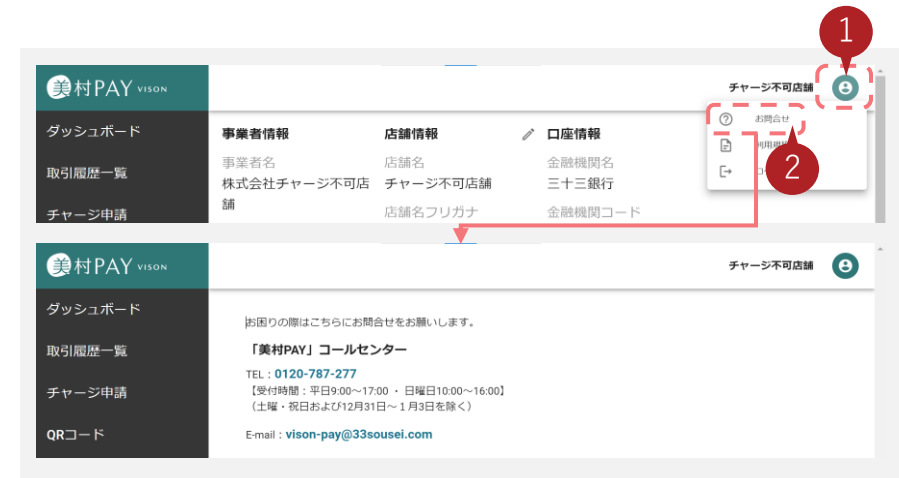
美村PAY VISON

チャージ不可店舗

1

ダッシュボード

取引履歴一覧

チャージ申請

事業者情報

事業者名
株式会社チャージ不可店舗

店舗情報

店舗名
チャージ不可店舗

店舗名フリガナ

口座情報

金融機関名
三十三銀行

金融機関コード

お問合せ

利用規約

ログアウト

2

美村PAY VISON

チャージ不可店舗

ダッシュボード

取引履歴一覧

チャージ申請

QRコード

お困りの際はこちらにお問合せをお願いします。

「美村PAY」コールセンター

TEL：0120-787-277
【受付時間：平日9:00～17:00 ・ 日曜日10:00～16:00】
（土曜・祝日および12月31日～１月3日を除く）

E-mail：vison-pay@33sousei.com